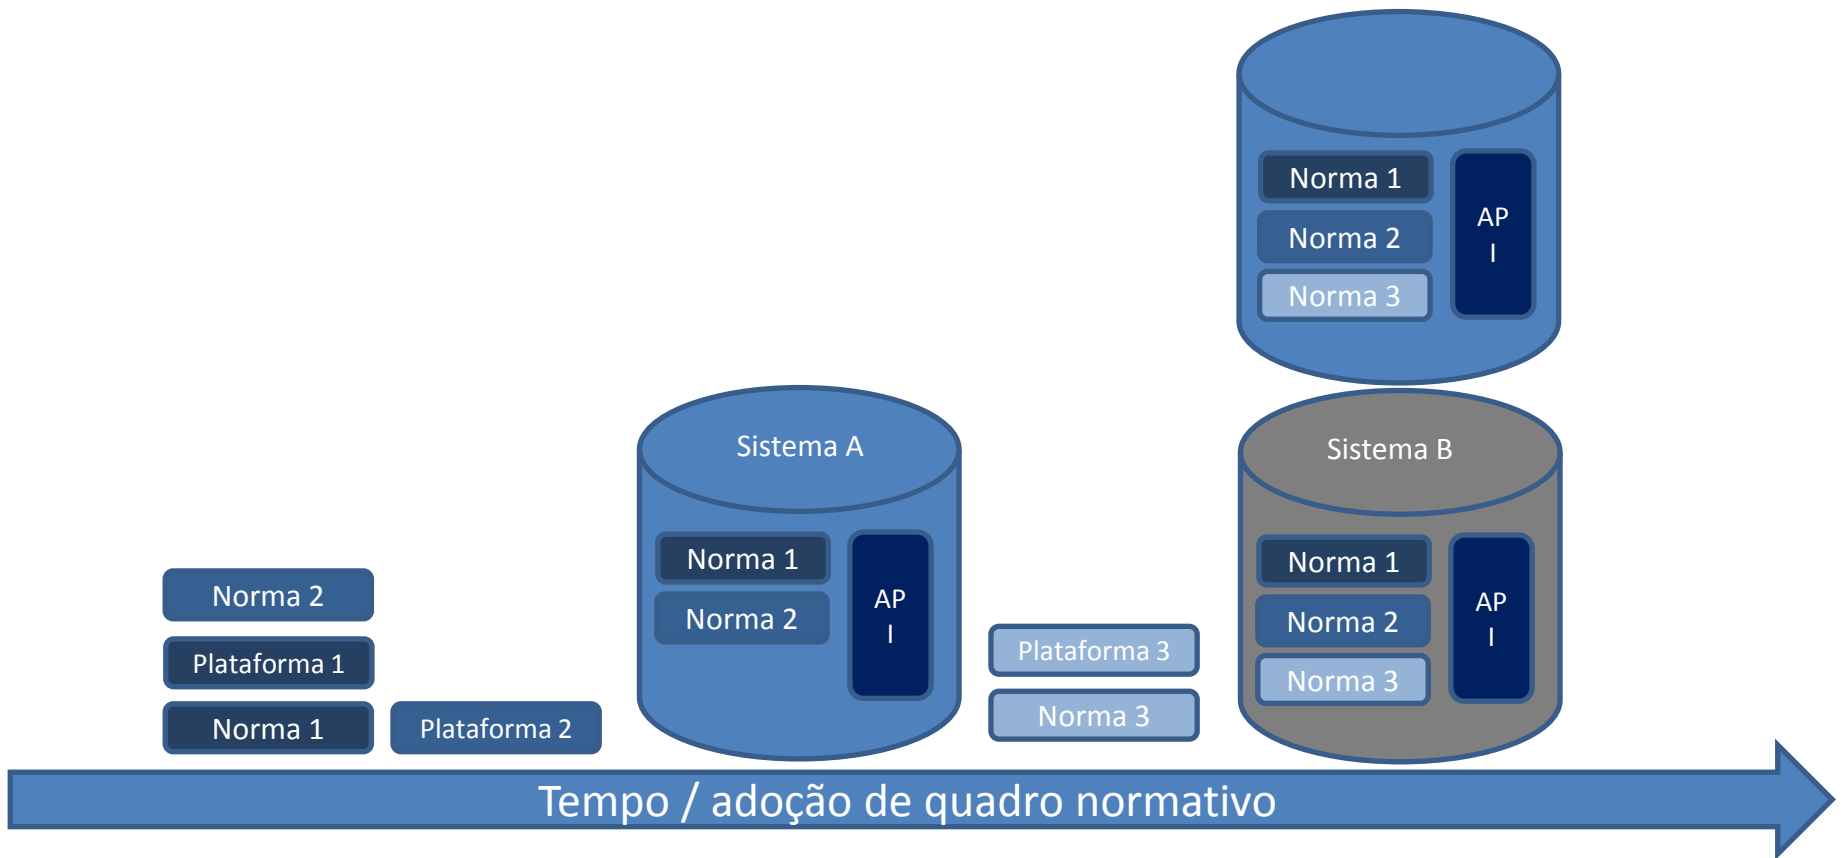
Norma 1
Norma 2
Norma 3
AP
I

Sistema A
Norma 1
Norma 2
AP
I

Sistema B
Norma 1
Norma 2
Norma 3
AP
I

Norma 2
Plataforma 1
Norma 1
Plataforma 2

Plataforma 3
Norma 3

Tempo / adoção de quadro normativo